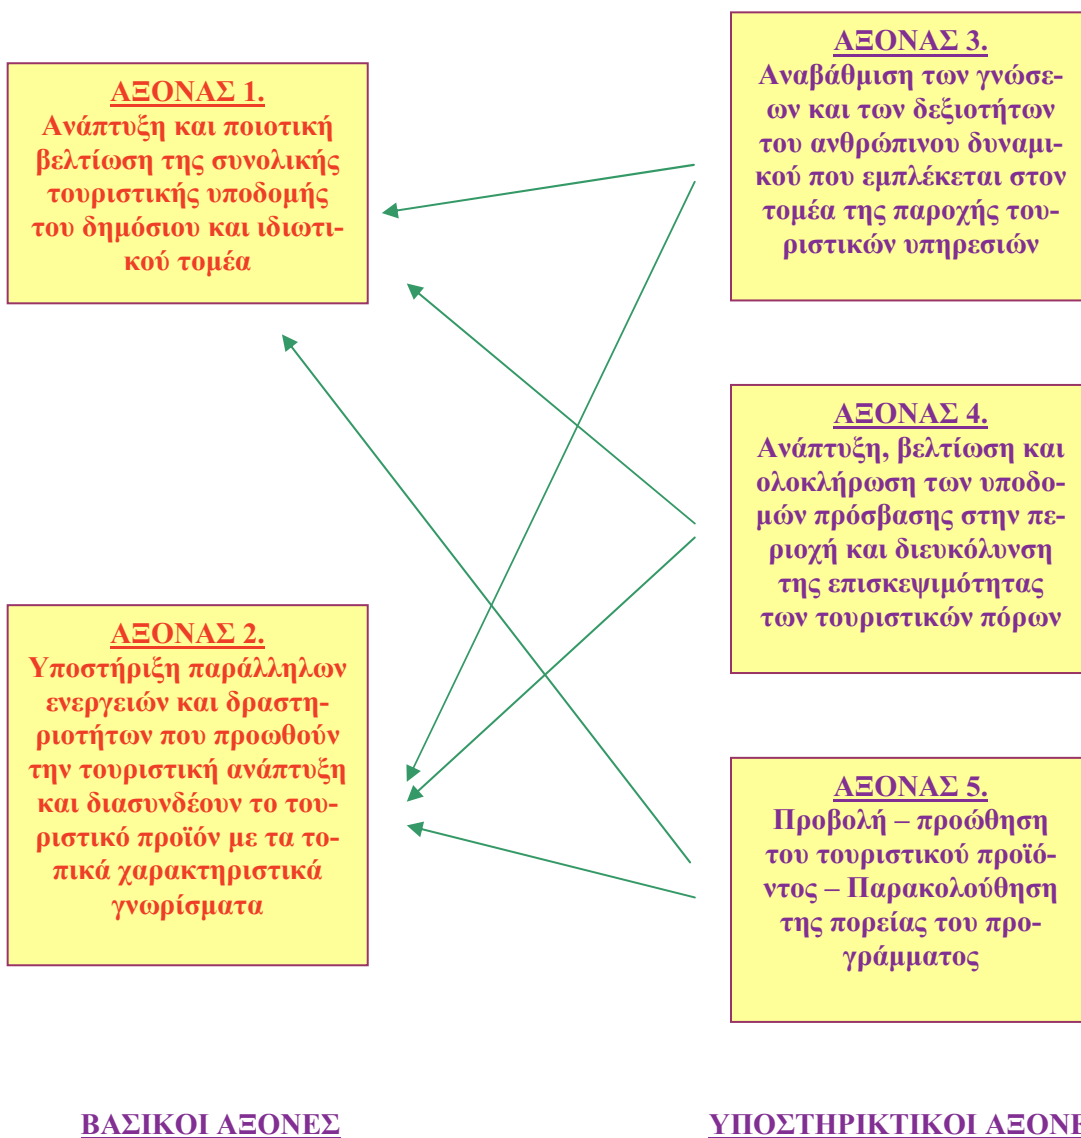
ΑΞΟΝΑΣ 1.
Ανάπτυξη και ποιοτική βελτίωση της συνολικής τουριστικής υποδομής του δημόσιου και ιδιωτικού τομέα

ΑΞΟΝΑΣ 2.
Υποστήριξη παράλληλων ενεργειών και δραστηριοτήτων που προωθούν την τουριστική ανάπτυξη και διασυνδέουν το τουριστικό προϊόν με τα τοπικά χαρακτηριστικά γνωρίσματα

ΑΞΟΝΑΣ 3.
Αναβάθμιση των γνώσεων και των δεξιοτήτων του ανθρώπινου δυναμικού που εμπλέκεται στον τομέα της παροχής τουριστικών υπηρεσιών

ΑΞΟΝΑΣ 4.
Ανάπτυξη, βελτίωση και ολοκλήρωση των υποδομών πρόσβασης στην περιοχή και διευκόλυνση της επισκεψιμότητας των τουριστικών πόρων

ΑΞΟΝΑΣ 5.
Προβολή – προώθηση του τουριστικού προϊόντος – Παρακολούθηση της πορείας του προγράμματος

ΒΑΣΙΚΟΙ ΑΞΟΝΕΣ

ΥΠΟΣΤΗΡΙΚΤΙΚΟΙ ΑΞΟΝ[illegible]